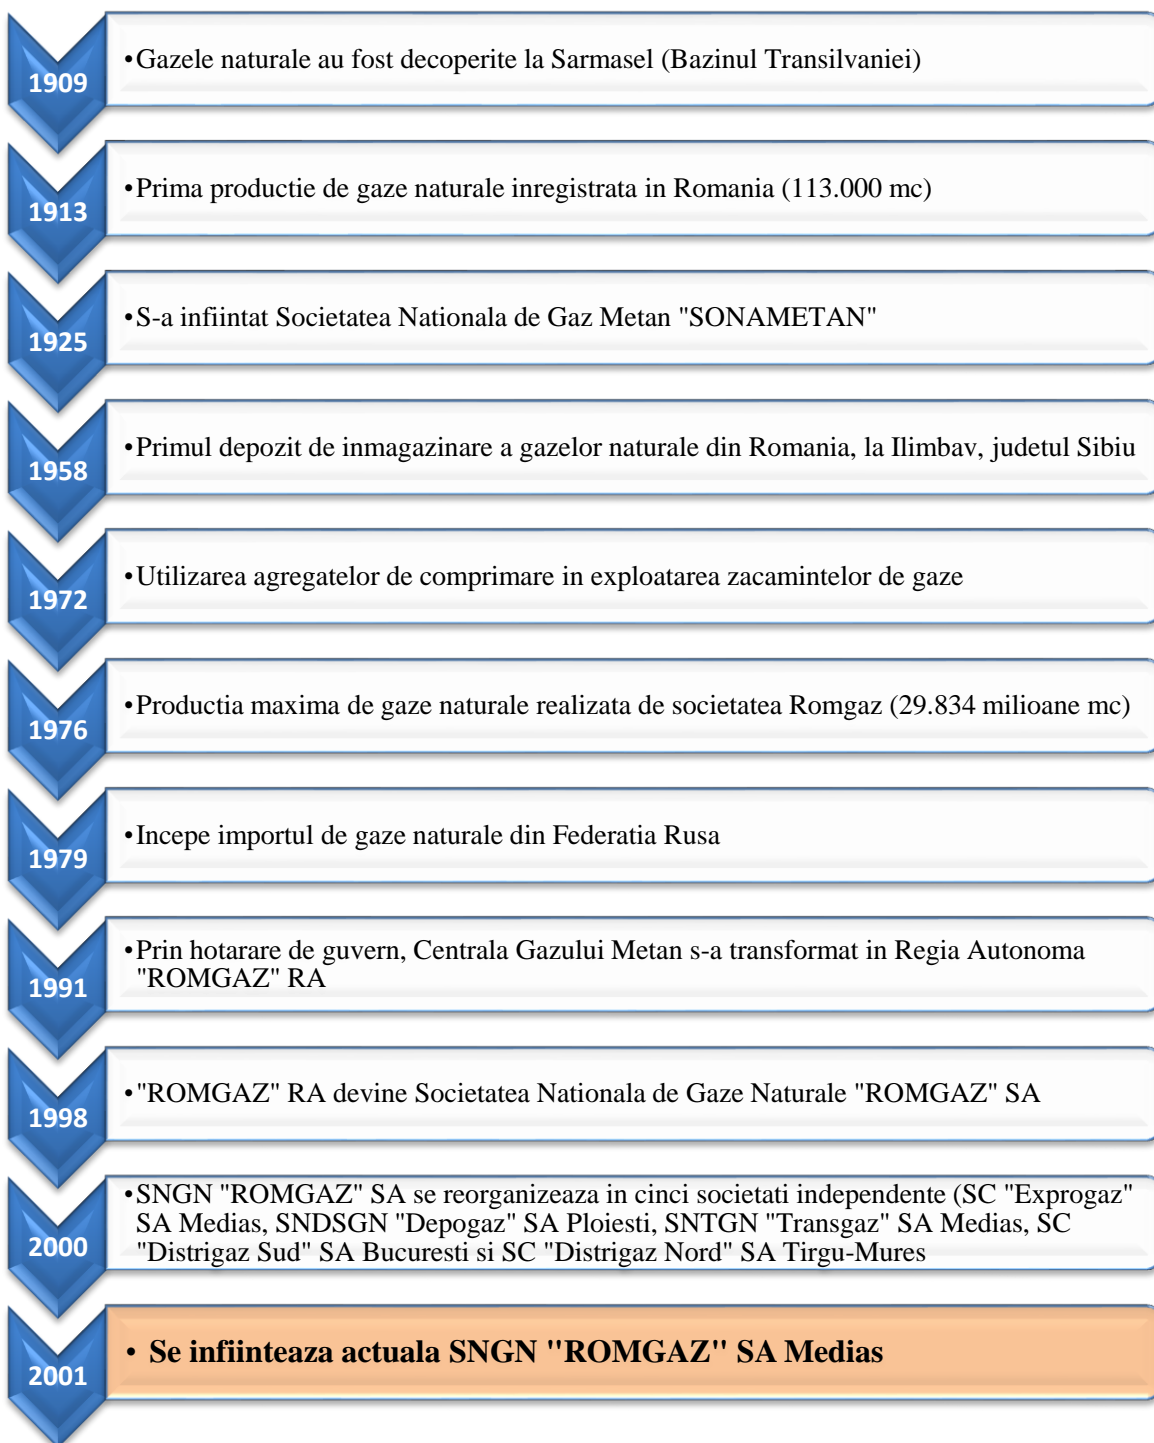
1909
• Gazele naturale au fost decoperite la Sarmasel (Bazinul Transilvaniei)

1913
• Prima productie de gaze naturale inregistrata in Romania (113.000 mc)

1925
• S-a infiintat Societatea Nationala de Gaz Metan "SONAMETAN"

1958
• Primul depozit de inmagazinare a gazelor naturale din Romania, la Ilimbav, judetul Sibiu

1972
• Utilizarea agregatelor de comprimare in exploatarea zacamintelor de gaze

1976
• Productia maxima de gaze naturale realizata de societatea Romgaz (29.834 milioane mc)

1979
• Incepe importul de gaze naturale din Federatia Rusa

1991
• Prin hotarare de guvern, Centrala Gazului Metan s-a transformat in Regia Autonoma "ROMGAZ" RA

1998
• "ROMGAZ" RA devine Societatea Nationala de Gaze Naturale "ROMGAZ" SA

2000
• SNGN "ROMGAZ" SA se reorganizeaza in cinci societati independente (SC "Exprogaz" SA Medias, SNDSGN "Depogaz" SA Ploiesti, SNTGN "Transgaz" SA Medias, SC "Distrigaz Sud" SA Bucuresti si SC "Distrigaz Nord" SA Tirgu-Mures

2001
• Se infiinteaza actuala SNGN "ROMGAZ" SA Medias